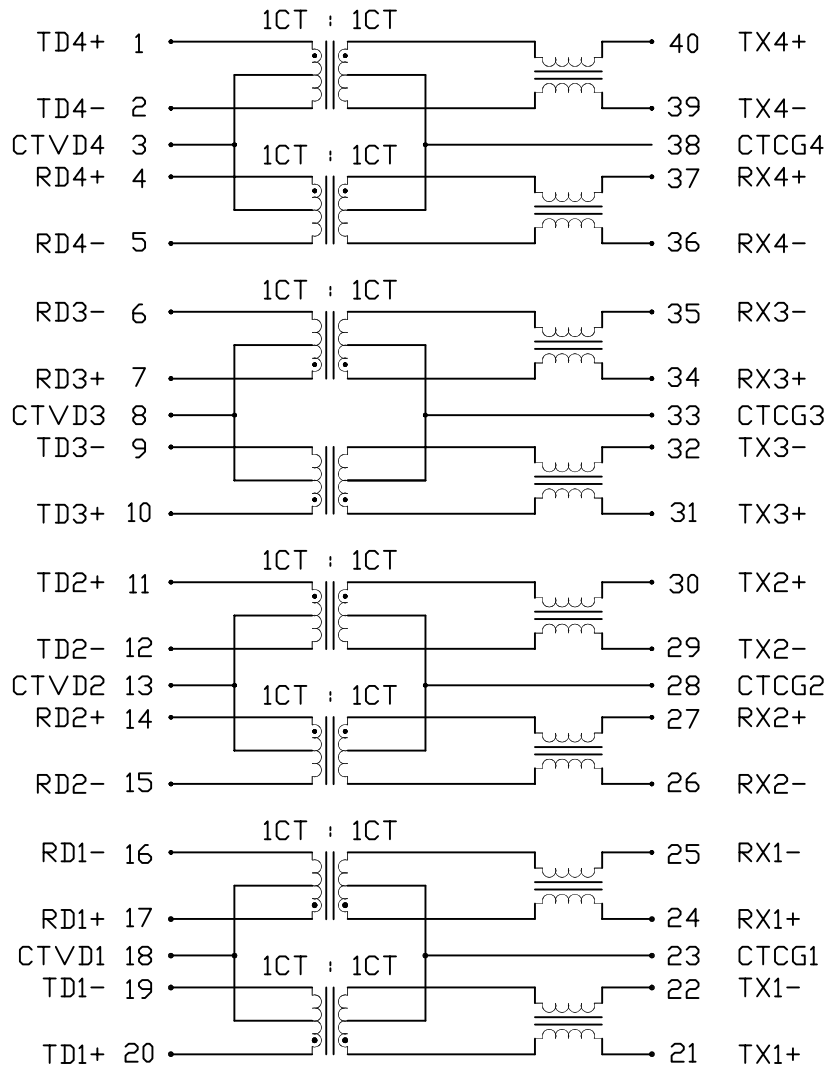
1CT : 1CT
TD4+ 1
40 TX4+
TD4- 2
39 TX4-
CTVD4 3
38 CTCG4
1CT : 1CT
RD4+ 4
37 RX4+
RD4- 5
36 RX4-

1CT : 1CT
RD3- 6
35 RX3-
RD3+ 7
34 RX3+
CTVD3 8
33 CTCG3
TD3- 9
32 TX3-
TD3+ 10
31 TX3+

1CT : 1CT
TD2+ 11
30 TX2+
TD2- 12
29 TX2-
CTVD2 13
28 CTCG2
1CT : 1CT
RD2+ 14
27 RX2+
RD2- 15
26 RX2-

1CT : 1CT
RD1- 16
25 RX1-
RD1+ 17
24 RX1+
CTVD1 18
23 CTCG1
1CT : 1CT
TD1- 19
22 TX1-
TD1+ 20
21 TX1+